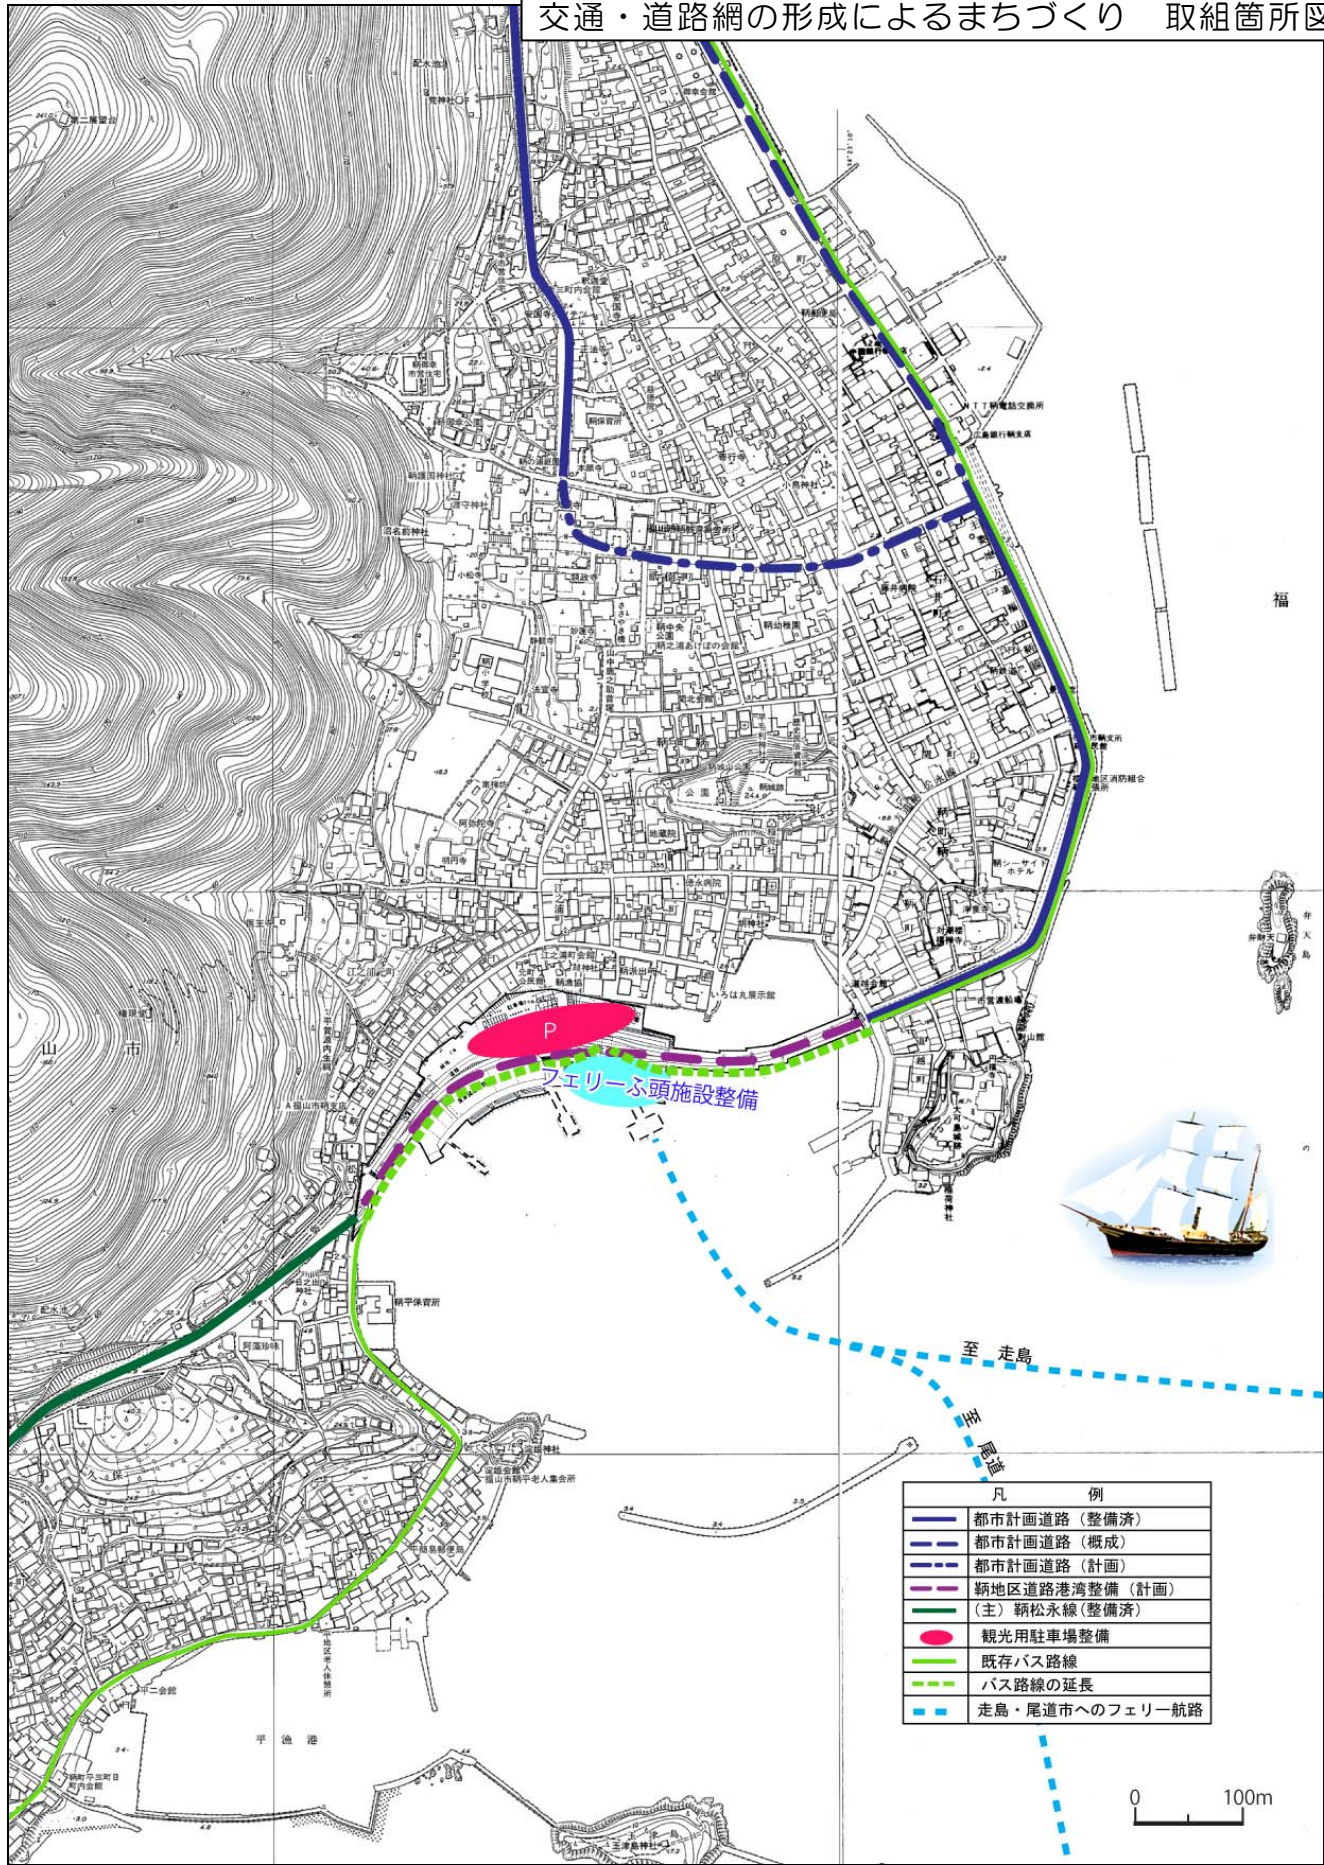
交通・道路網の形成によるまちづくり　取組箇所図

P

フェリーふ頭施設整備

至　走島

至　尾道

| 凡　例 |
|---|
| 都市計画道路（整備済） |
| 都市計画道路（概成） |
| 都市計画道路（計画） |
| 鞆地区道路港湾整備（計画） |
| （主）鞆松永線（整備済） |
| 観光用駐車場整備 |
| 既存バス路線 |
| バス路線の延長 |
| 走島・尾道市へのフェリー航路 |

0　100m

福

山　市

弁天島

平漁港